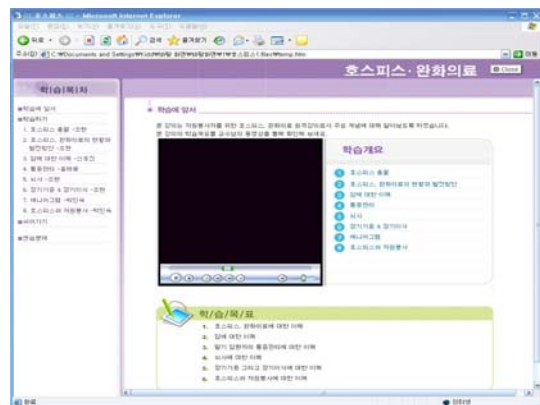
호스피스·완화의료 - Microsoft Internet Explorer

호스피스·완화의료

Close

학|습|목|차

학습에 앞서

학습하기

1. 호스피스 총론

2. 호스피스 완화의료의 현황과 발전방안

3. 암에 대한 이해

4. 통증관리

5. 식이

6. 장기기증 & 장기이식

7. 애니어그램

8. 호스피스 자원봉사

학습정리

연습문제

학습에 앞서

학습개요

1 호스피스 총론

2 호스피스 완화의료의 현황과 발전방안

3 암에 대한 이해

4 통증관리

5 식이

6 장기기증 & 장기이식

7 애니어그램

8 호스피스 자원봉사

학/습/목/표

1. 호스피스 완화의료에 대한 이해

2. 암에 대한 이해

3. 말기 암환자의 통증관리에 대한 이해

4. 식이에 대한 이해

5. 장기기증 그리고 장기이식에 대한 이해

6. 호스피스 자원봉사에 대한 이해

완료

인터넷